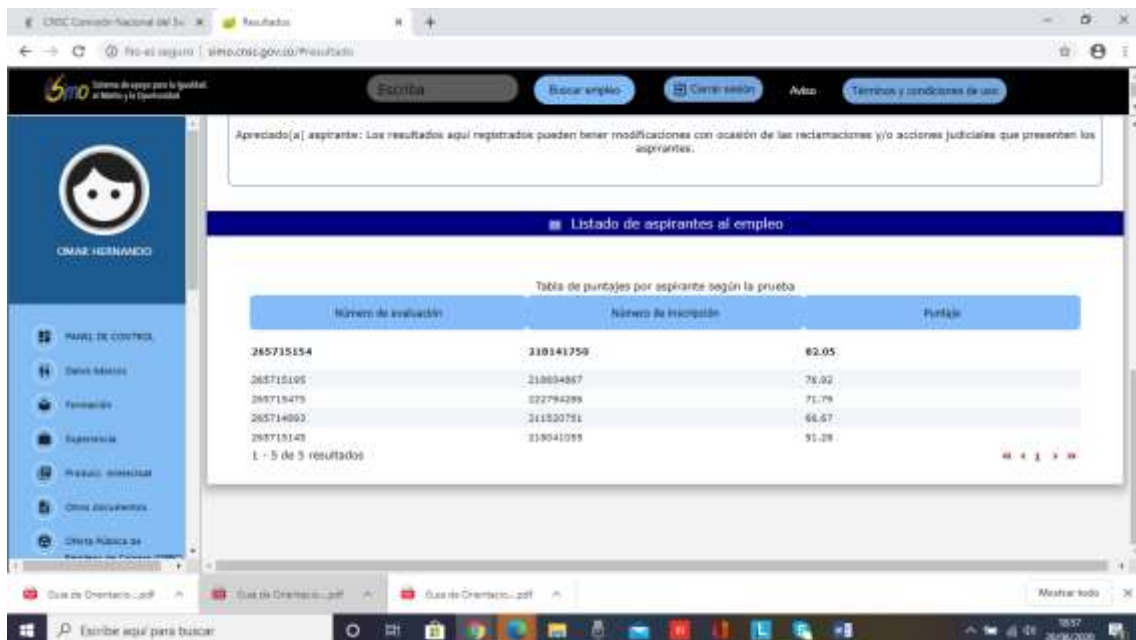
CNSC Comisión Nacional del Se | Resultados

No es seguro | simo.cnsc.gov.co/#resultado

simo Sistema de apoyo para la Igualdad, el Mérito y la Oportunidad

Escriba | Buscar empleo | Cerrar sesión | Aviso | Términos y condiciones de uso

OMAR HERNANDO

PANEL DE CONTROL
Datos básicos
Formación
Experiencia
Producc. intelectual
Otros documentos
Oferta Pública de

Apreciado(a) aspirante: Los resultados aquí registrados pueden tener modificaciones con ocasión de las reclamaciones y/o acciones judiciales que presenten los aspirantes.

Listado de aspirantes al empleo

Tabla de puntajes por aspirante según la prueba

| Número de evaluación | Número de inscripción | Puntaje |
|---|---|---|
| 265715154 | 210141750 | 82.05 |
| 265715195 | 210034867 | 76.92 |
| 265715475 | 222794299 | 71.79 |
| 265714893 | 211520751 | 66.67 |
| 265715145 | 210041055 | 51.28 |

1 - 5 de 5 resultados

« ‹ 1 › »

Guia de Orientacio....pdf | Guia de Orientacio....pdf | Guia de Orientacio....pdf | Mostrar todo

Escribe aquí para buscar